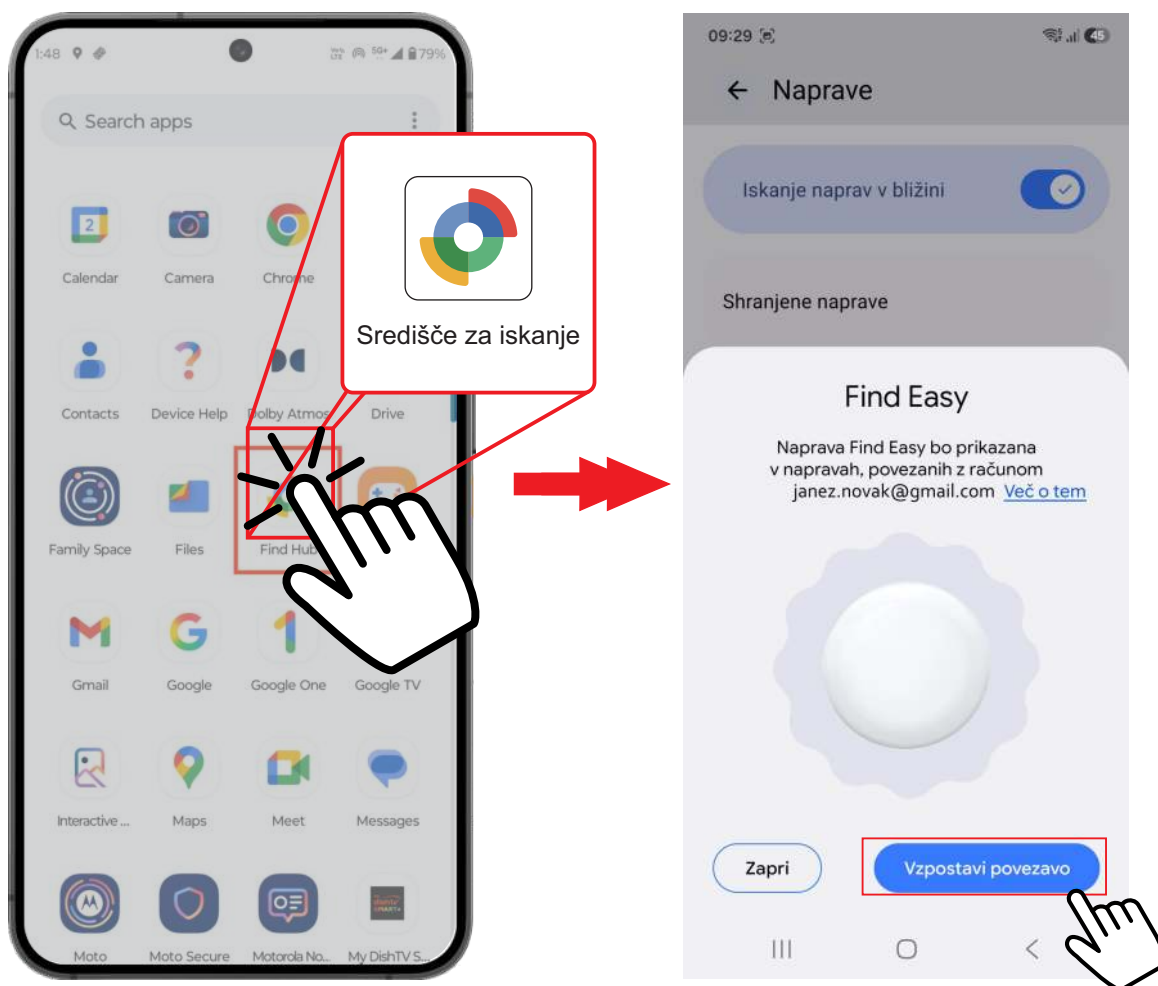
1:48 79%

Search apps

Calendar Camera Chrome

Središče za iskanje

Contacts Device Help Dolby Atmos Drive

Family Space Files Find Hub

Gmail Google Google One Google TV

Interactive ... Maps Meet Messages

Moto Moto Secure Motorola No... My DishTV S...

09:29

← Naprave

Iskanje naprav v bližini

Shranjene naprave

Find Easy

Naprava Find Easy bo prikazana v napravah, povezanih z računom janez.novak@gmail.com Več o tem

Zapri

Vzpostavi povezavo